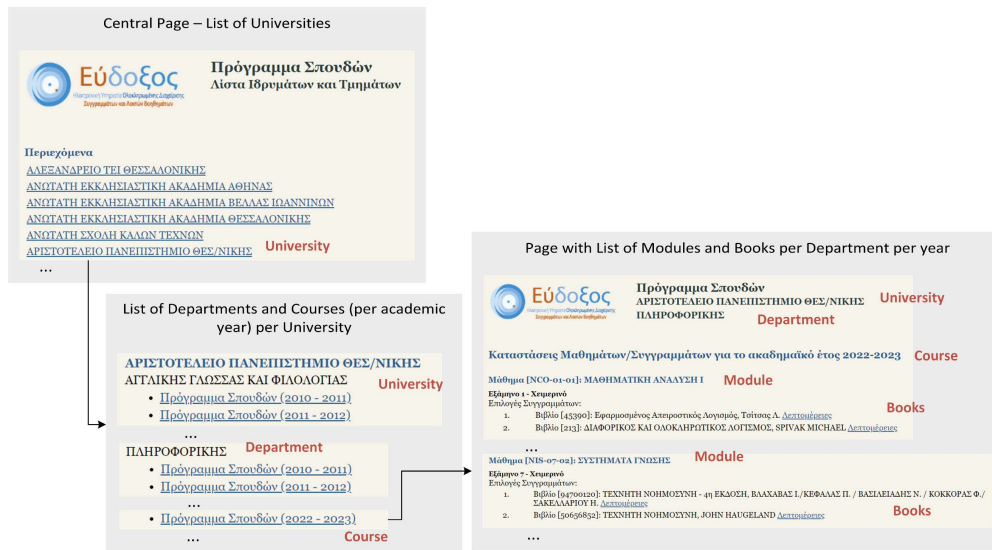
Central Page – List of Universities

Εύδοξος
Ηλεκτρονική Υπηρεσία Ολοκληρωμένης Διαχείρισης Συγγραμμάτων και Λοιπών Βοηθημάτων

Πρόγραμμα Σπουδών
Λίστα Ιδρυμάτων και Τμημάτων

Περιεχόμενα
ΑΛΕΞΑΝΔΡΕΙΟ ΤΕΙ ΘΕΣΣΑΛΟΝΙΚΗΣ
ΑΝΩΤΑΤΗ ΕΚΚΛΗΣΙΑΣΤΙΚΗ ΑΚΑΔΗΜΙΑ ΑΘΗΝΑΣ
ΑΝΩΤΑΤΗ ΕΚΚΛΗΣΙΑΣΤΙΚΗ ΑΚΑΔΗΜΙΑ ΒΕΛΛΑΣ ΙΩΑΝΝΙΝΩΝ
ΑΝΩΤΑΤΗ ΕΚΚΛΗΣΙΑΣΤΙΚΗ ΑΚΑΔΗΜΙΑ ΘΕΣΣΑΛΟΝΙΚΗΣ
ΑΝΩΤΑΤΗ ΣΧΟΛΗ ΚΑΛΩΝ ΤΕΧΝΩΝ
ΑΡΙΣΤΟΤΕΛΕΙΟ ΠΑΝΕΠΙΣΤΗΜΙΟ ΘΕΣ/ΝΙΚΗΣ University
...

List of Departments and Courses (per academic year) per University

ΑΡΙΣΤΟΤΕΛΕΙΟ ΠΑΝΕΠΙΣΤΗΜΙΟ ΘΕΣ/ΝΙΚΗΣ
ΑΓΓΛΙΚΗΣ ΓΛΩΣΣΑΣ ΚΑΙ ΦΙΛΟΛΟΓΙΑΣ University
• Πρόγραμμα Σπουδών (2010 - 2011)
• Πρόγραμμα Σπουδών (2011 - 2012)
...
ΠΛΗΡΟΦΟΡΙΚΗΣ Department
• Πρόγραμμα Σπουδών (2010 - 2011)
• Πρόγραμμα Σπουδών (2011 - 2012)
...
• Πρόγραμμα Σπουδών (2022 - 2023)
... Course

Page with List of Modules and Books per Department per year

Εύδοξος
Ηλεκτρονική Υπηρεσία Ολοκληρωμένης Διαχείρισης Συγγραμμάτων και Λοιπών Βοηθημάτων

Πρόγραμμα Σπουδών
ΑΡΙΣΤΟΤΕΛΕΙΟ ΠΑΝΕΠΙΣΤΗΜΙΟ ΘΕΣ/ΝΙΚΗΣ University
ΠΛΗΡΟΦΟΡΙΚΗΣ Department

Καταστάσεις Μαθημάτων/Συγγραμμάτων για το ακαδημαϊκό έτος 2022-2023 Course

Μάθημα [NCO-01-01]: ΜΑΘΗΜΑΤΙΚΗ ΑΝΑΛΥΣΗ Ι Module
Εξάμηνο 1 - Χειμερινό
Επιλογές Συγγραμμάτων:
1. Βιβλίο [45390]: Εφαρμοσμένος Απειροστικός Λογισμός, Τσίτσας Λ. Λεπτομέρειες Books
2. Βιβλίο [213]: ΔΙΑΦΟΡΙΚΟΣ ΚΑΙ ΟΛΟΚΛΗΡΩΤΙΚΟΣ ΛΟΓΙΣΜΟΣ, SPIVAK MICHAEL Λεπτομέρειες
...
Μάθημα [NIS-07-02]: ΣΥΣΤΗΜΑΤΑ ΓΝΩΣΗΣ Module
Εξάμηνο 7 - Χειμερινό
Επιλογές Συγγραμμάτων:
1. Βιβλίο [94700120]: ΤΕΧΝΗΤΗ ΝΟΗΜΟΣΥΝΗ - 4η ΕΚΔΟΣΗ, ΒΛΑΧΑΒΑΣ Ι./ΚΕΦΑΛΑΣ Π. / ΒΑΣΙΛΕΙΑΔΗΣ Ν. / ΚΟΚΚΟΡΑΣ Φ./ ΣΑΚΕΛΛΑΡΙΟΥ Η. Λεπτομέρειες
2. Βιβλίο [50656852]: ΤΕΧΝΗΤΗ ΝΟΗΜΟΣΥΝΗ, JOHN HAUGELAND Λεπτομέρειες Books
...